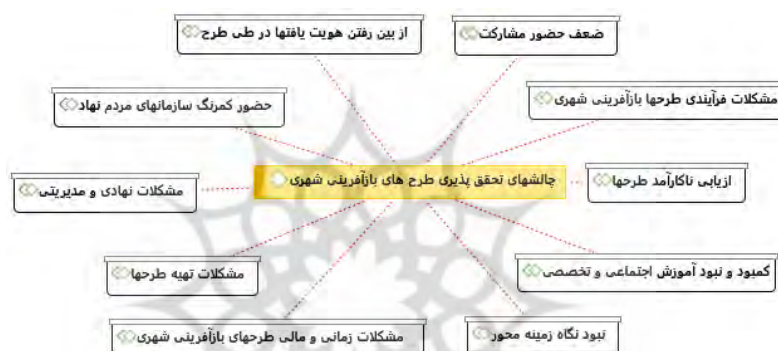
از بین رفتن هویت یافتها در طی طرح
ضعف حضور مشارکت
حضور کمرنگ سازمانهای مردم نهاد
مشکلات فرآیندی طرحها بازآفرینی شهری
مشکلات نهادی و مدیریتی
چالشهای تحقق پذیری طرح های بازآفرینی شهری
ارزیابی ناکارآمد طرحها
کمبود و نبود آموزش اجتماعی و تخصصی
مشکلات تهیه طرحها
مشکلات زمانی و مالی طرحهای بازآفرینی شهری
نبود نگاه زمینه محور